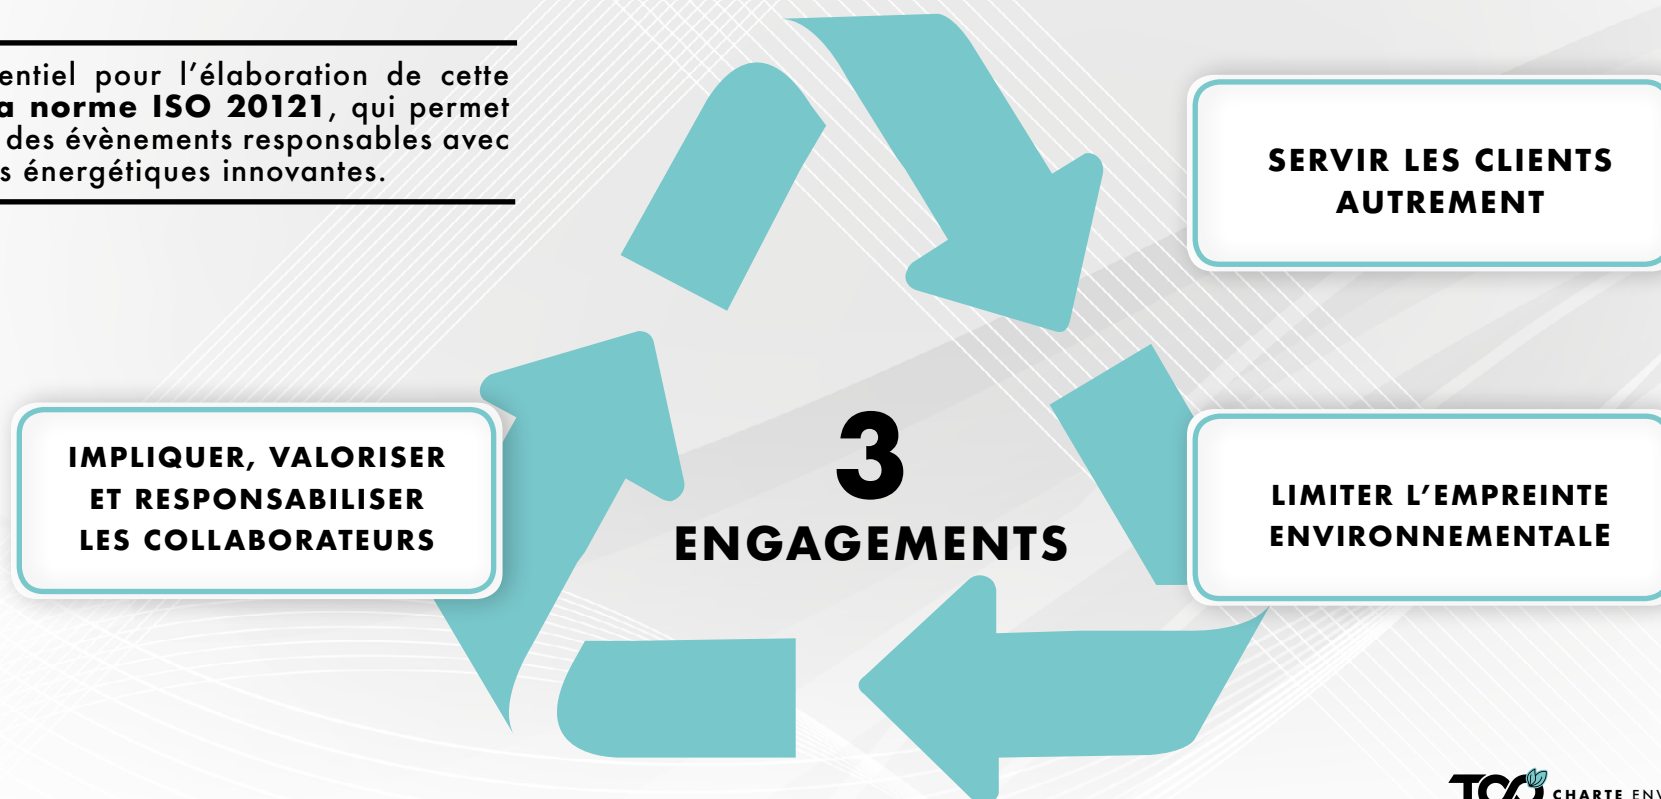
entiel pour l'élaboration de cette a norme ISO 20121, qui permet des évènements responsables avec s énergétiques innovantes.

SERVIR LES CLIENTS AUTREMENT

IMPLIQUER, VALORISER ET RESPONSABILISER LES COLLABORATEURS

3 ENGAGEMENTS

LIMITER L'EMPREINTE ENVIRONNEMENTALE

TC CHARTE ENV